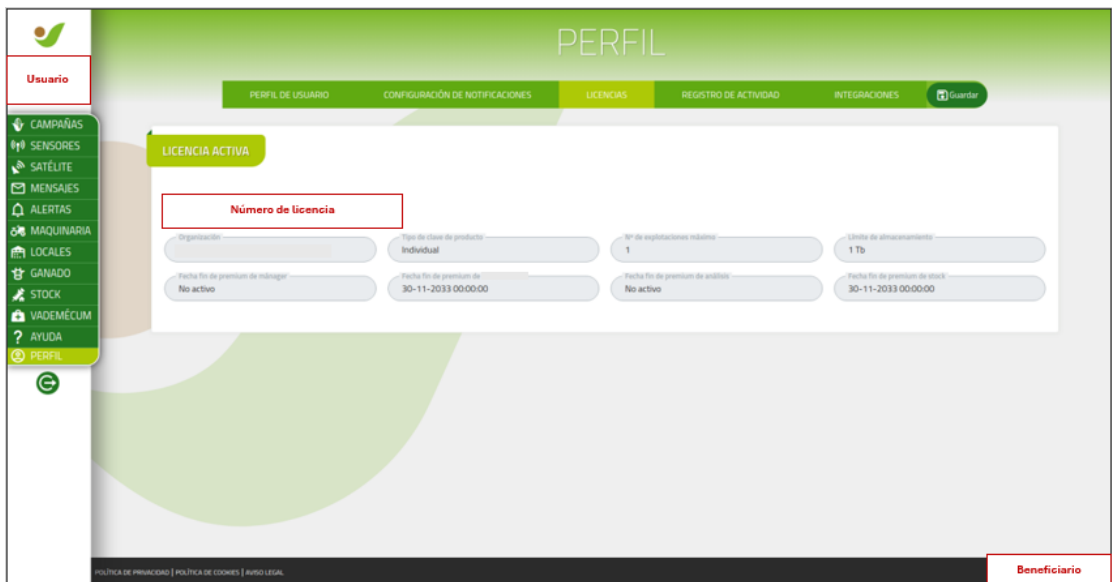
Usuario

CAMPAÑAS
SENSORES
SATÉLITE
MENSAJES
ALERTAS
MAQUINARIA
LOCALES
GANADO
STOCK
VADEMÉCUM
AYUDA
PERFIL

PERFIL

PERFIL DE USUARIO | CONFIGURACIÓN DE NOTIFICACIONES | LICENCIAS | REGISTRO DE ACTIVIDAD | INTEGRACIONES | Guardar

LICENCIA ACTIVA

Número de licencia

Organización
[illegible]

Tipo de clave de producto
Individual

Nº de explotaciones máximo
1

Límite de almacenamiento
1 Tb

Fecha fin de premium de manager
No activo

Fecha fin de premium de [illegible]
30-11-2033 00:00:00

Fecha fin de premium de análisis
No activo

Fecha fin de premium de stock
30-11-2033 00:00:00

POLÍTICA DE PRIVACIDAD | POLÍTICA DE COOKIES | AVISO LEGAL

Beneficiario